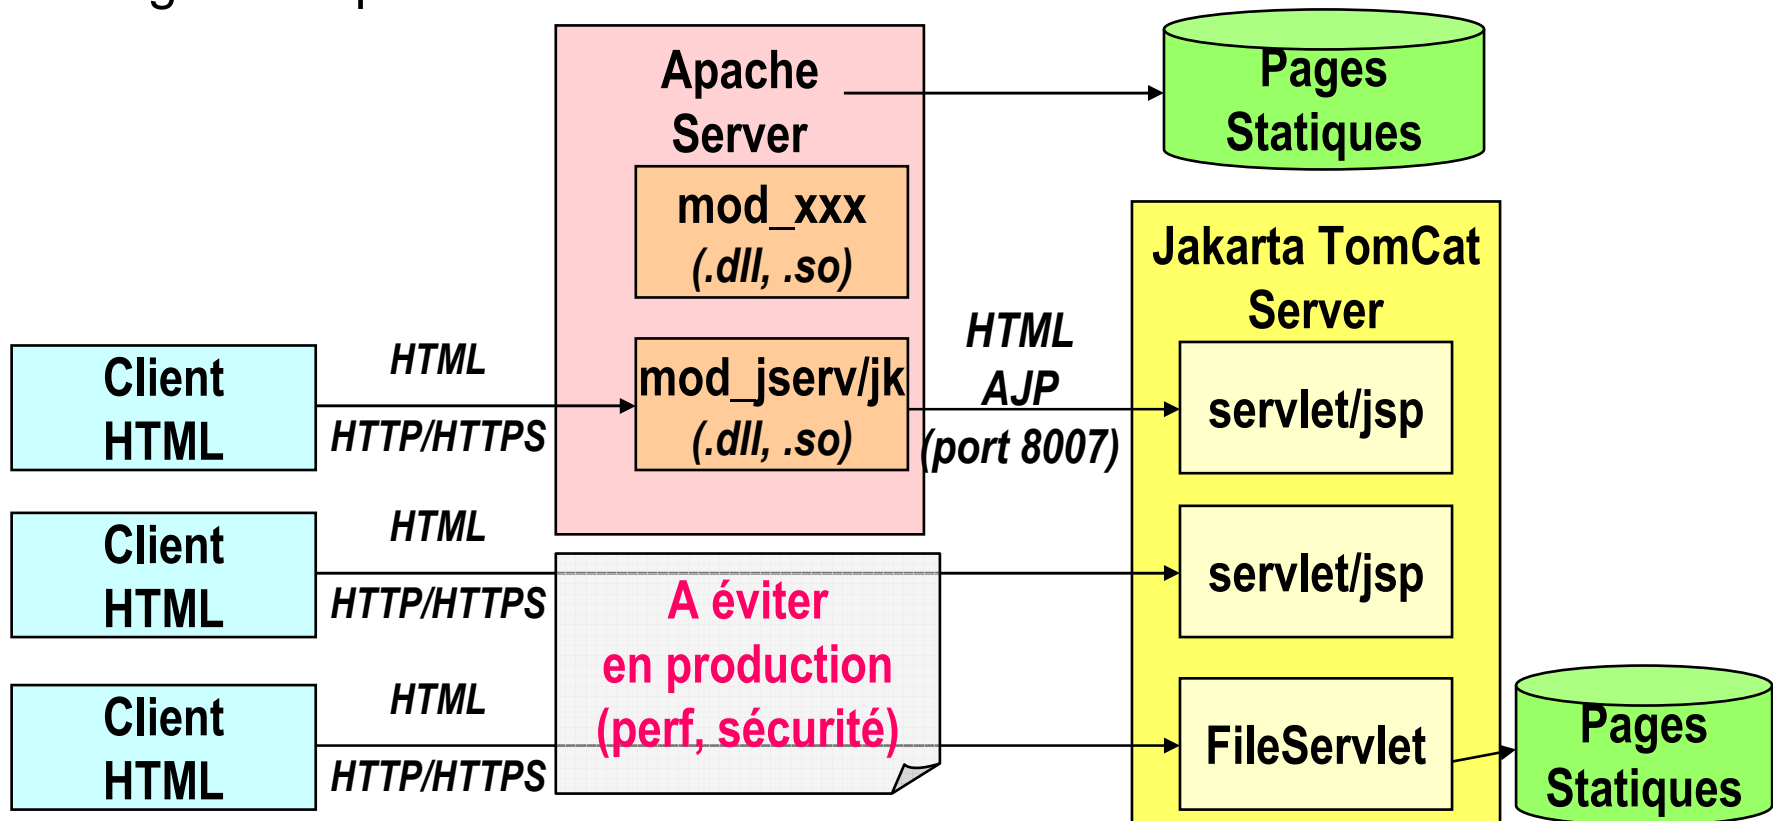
Apache Server

Pages Statiques

mod_xxx (.dll, .so)

Jakarta TomCat Server

Client HTML

HTML

HTTP/HTTPS

mod_jserv/jk (.dll, .so)

HTML AJP (port 8007)

servlet/jsp

Client HTML

HTML

HTTP/HTTPS

A éviter en production (perf, sécurité)

servlet/jsp

Client HTML

HTML

HTTP/HTTPS

FileServlet

Pages Statiques